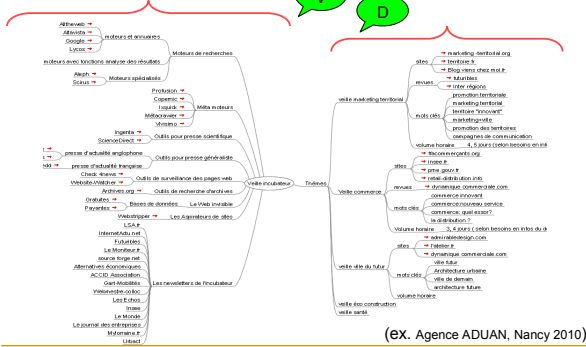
D

Alltheweb
Altavista
Google
Lycos
moteurs et annuaires
Moteurs de recherches
moteurs avec fonctions analyse des résultats
Aleph
Scirus
Moteurs spécialisés
Profusion
Copernic
Ixquick
Métacrawler
Vivisimo
Méta moteurs
Ingenta
ScienceDirect
Outils pour presse scientifique
presse d'actualité anglophone
Outils pour presse généraliste
presse d'actualité française
Check 4news
Website-Watcher
Outils de surveillance des pages web
Archives.org
Outils de recherche d'archives
Gratuites
Payantes
Bases de données
Le Web invisible
Webstripper
Les Aspirateurs de sites
LSA.fr
InternetActu.net
Futurbles
Le Moniteur.fr
source forge.net
Alternatives économiques
ACCID Association
Gart-Mobilités
Webinvestis-colloc
Les Echos
Insee
Le Monde
Le journal des entreprises
Mutomaire.fr
Urbact
Les newsletters de l'incubateur
Veille incubateur
Thèmes
veille marketing territorial
sites
marketing-territorial.org
territoire.fr
Blog viens chez moi.fr
revues
futuribles
Inter régions
mots clés
promotion territoriale
marketing territorial
territoire "innovant"
marketing+ville
promotion des territoires
campagnes de communication
Volume horaire
4, 5 jours (selon besoins en inf
Veille commerce
sites
fitcommercants.org
insee.fr
pme.gouv.fr
retail-distribution.info
revues
dynamique commerciale.com
mots clés
commerce innovant
commerce nouveau service
commerce: quel essor?
la distribution ?
Volume horaire
3, 4 jours (selon besoins en infos du d
veille ville du futur
sites
admirabledesign.com
l'atelier.fr
dynamique commerciale.com
mots clés
ville futur
Architecture urbaine
ville de demain
architecture future
volume horaire
veille éco construction
veille santé
(ex. Agence ADUAN, Nancy 2010)